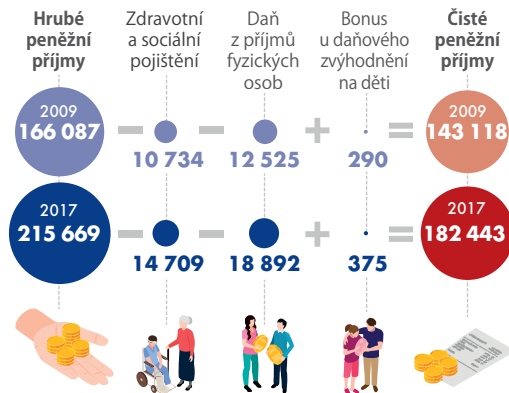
Hrubé peněžní příjmy

Zdravotní a sociální pojištění

Daň z příjmů fyzických osob

Bonus u daňového zvýhodnění na děti

Čisté peněžní příjmy

2009
166 087

10 734

12 525

290

2009
143 118

2017
215 669

14 709

18 892

375

2017
182 443